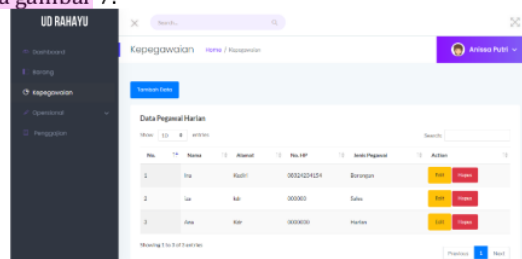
a gambar 7.

UD RAHAYU

Search...

Dashboard

Barang

Kepegawaian

Operasional

Penggajian

Kepegawaian Home / Kepegawaian

Anissa Putri

Tambah Data

Data Pegawai Harian

Show 10 entries

Search:

| No. | Nama | Alamat | No. HP | Jenis Pegawai | Action |
|---|---|---|---|---|---|
| 1 | Ina | Kediri | 083242224151 | Borongan | Edit Hapus |
| 2 | Lia | kdr | 000000 | Sales | Edit Hapus |
| 3 | Ana | Kdr | 0000000 | Harian | Edit Hapus |

Showing 1 to 3 of 3 entries

Previous 1 Next